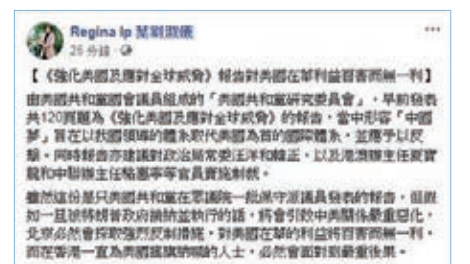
Regina Ip 葉劉淑儀
25 分鐘 ·

【《強化美國及應對全球威脅》報告對美國在華利益百害而無一利】

由美國共和黨國會議員組成的「美國共和黨研究委員會」，早前發表共120頁題為《強化美國及應對全球威脅》的報告，當中形容「中國夢」旨在以該國領導的體系取代美國為首的國際體系，並應予以反擊。同時報告亦建議對政治局常委王洋和韓正，以及港澳辦主任夏寶龍和中聯辦主任駱惠寧等官員實施制裁。

雖然這份是只美國共和黨在眾議院一般黨中派議員發表的報告，但假如一旦被特朗普政府接納並執行的話，將會引致中美關係嚴重惡化，北京必然會採取強烈反制措施。對美國在華的利益將百害而無一利，而在香港一直為美國搖旗吶喊的人士，必然會面對嚴重後果。